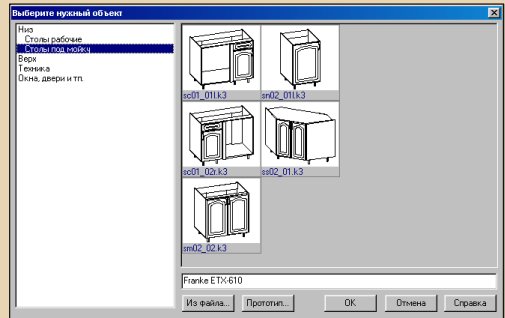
Выберите нужный объект

Низ
Столы рабочие
Столы под мойку
Верх
Техника
Окна, двери и т.п.

sc01_01l.k3
sm02_01l.k3
sc01_02r.k3
ss02_01.k3
sm02_02.k3

Franke ETX-610

Из файла...
Прототип...
OK
Отмена
Справка